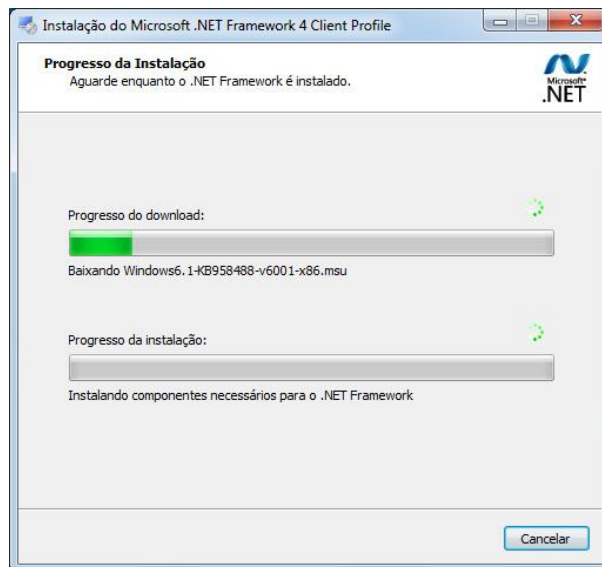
Instalação do Microsoft .NET Framework 4 Client Profile

Progresso da Instalação
Aguarde enquanto o .NET Framework é instalado.

Microsoft .NET

Progresso do download:

Baixando Windows6.1-KB958488-v6001-x86.msu

Progresso da instalação:

Instalando componentes necessários para o .NET Framework

Cancelar